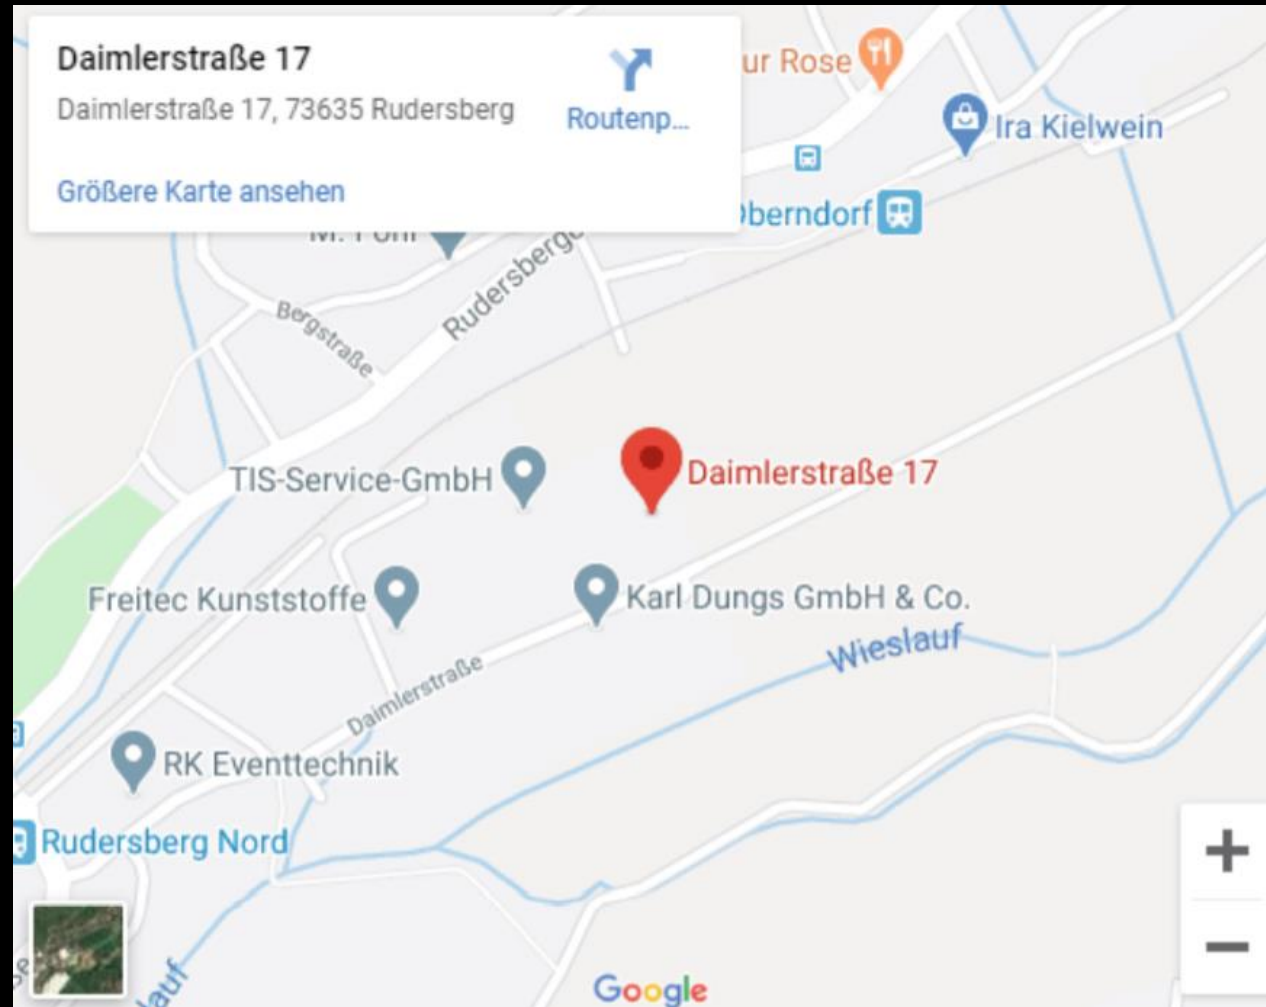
Daimlerstraße 17
Daimlerstraße 17, 73635 Rudersberg
Routenp...
Größere Karte ansehen

ur Rose
Ira Kielwein
Oberndorf
M. Fohl
Rudersberge
Bergstraße
TIS-Service-GmbH
Daimlerstraße 17
Freitec Kunststoffe
Karl Dungs GmbH & Co.
Wieslauf
Daimlerstraße
RK Eventtechnik
Rudersberg Nord
auf
Google
+
−